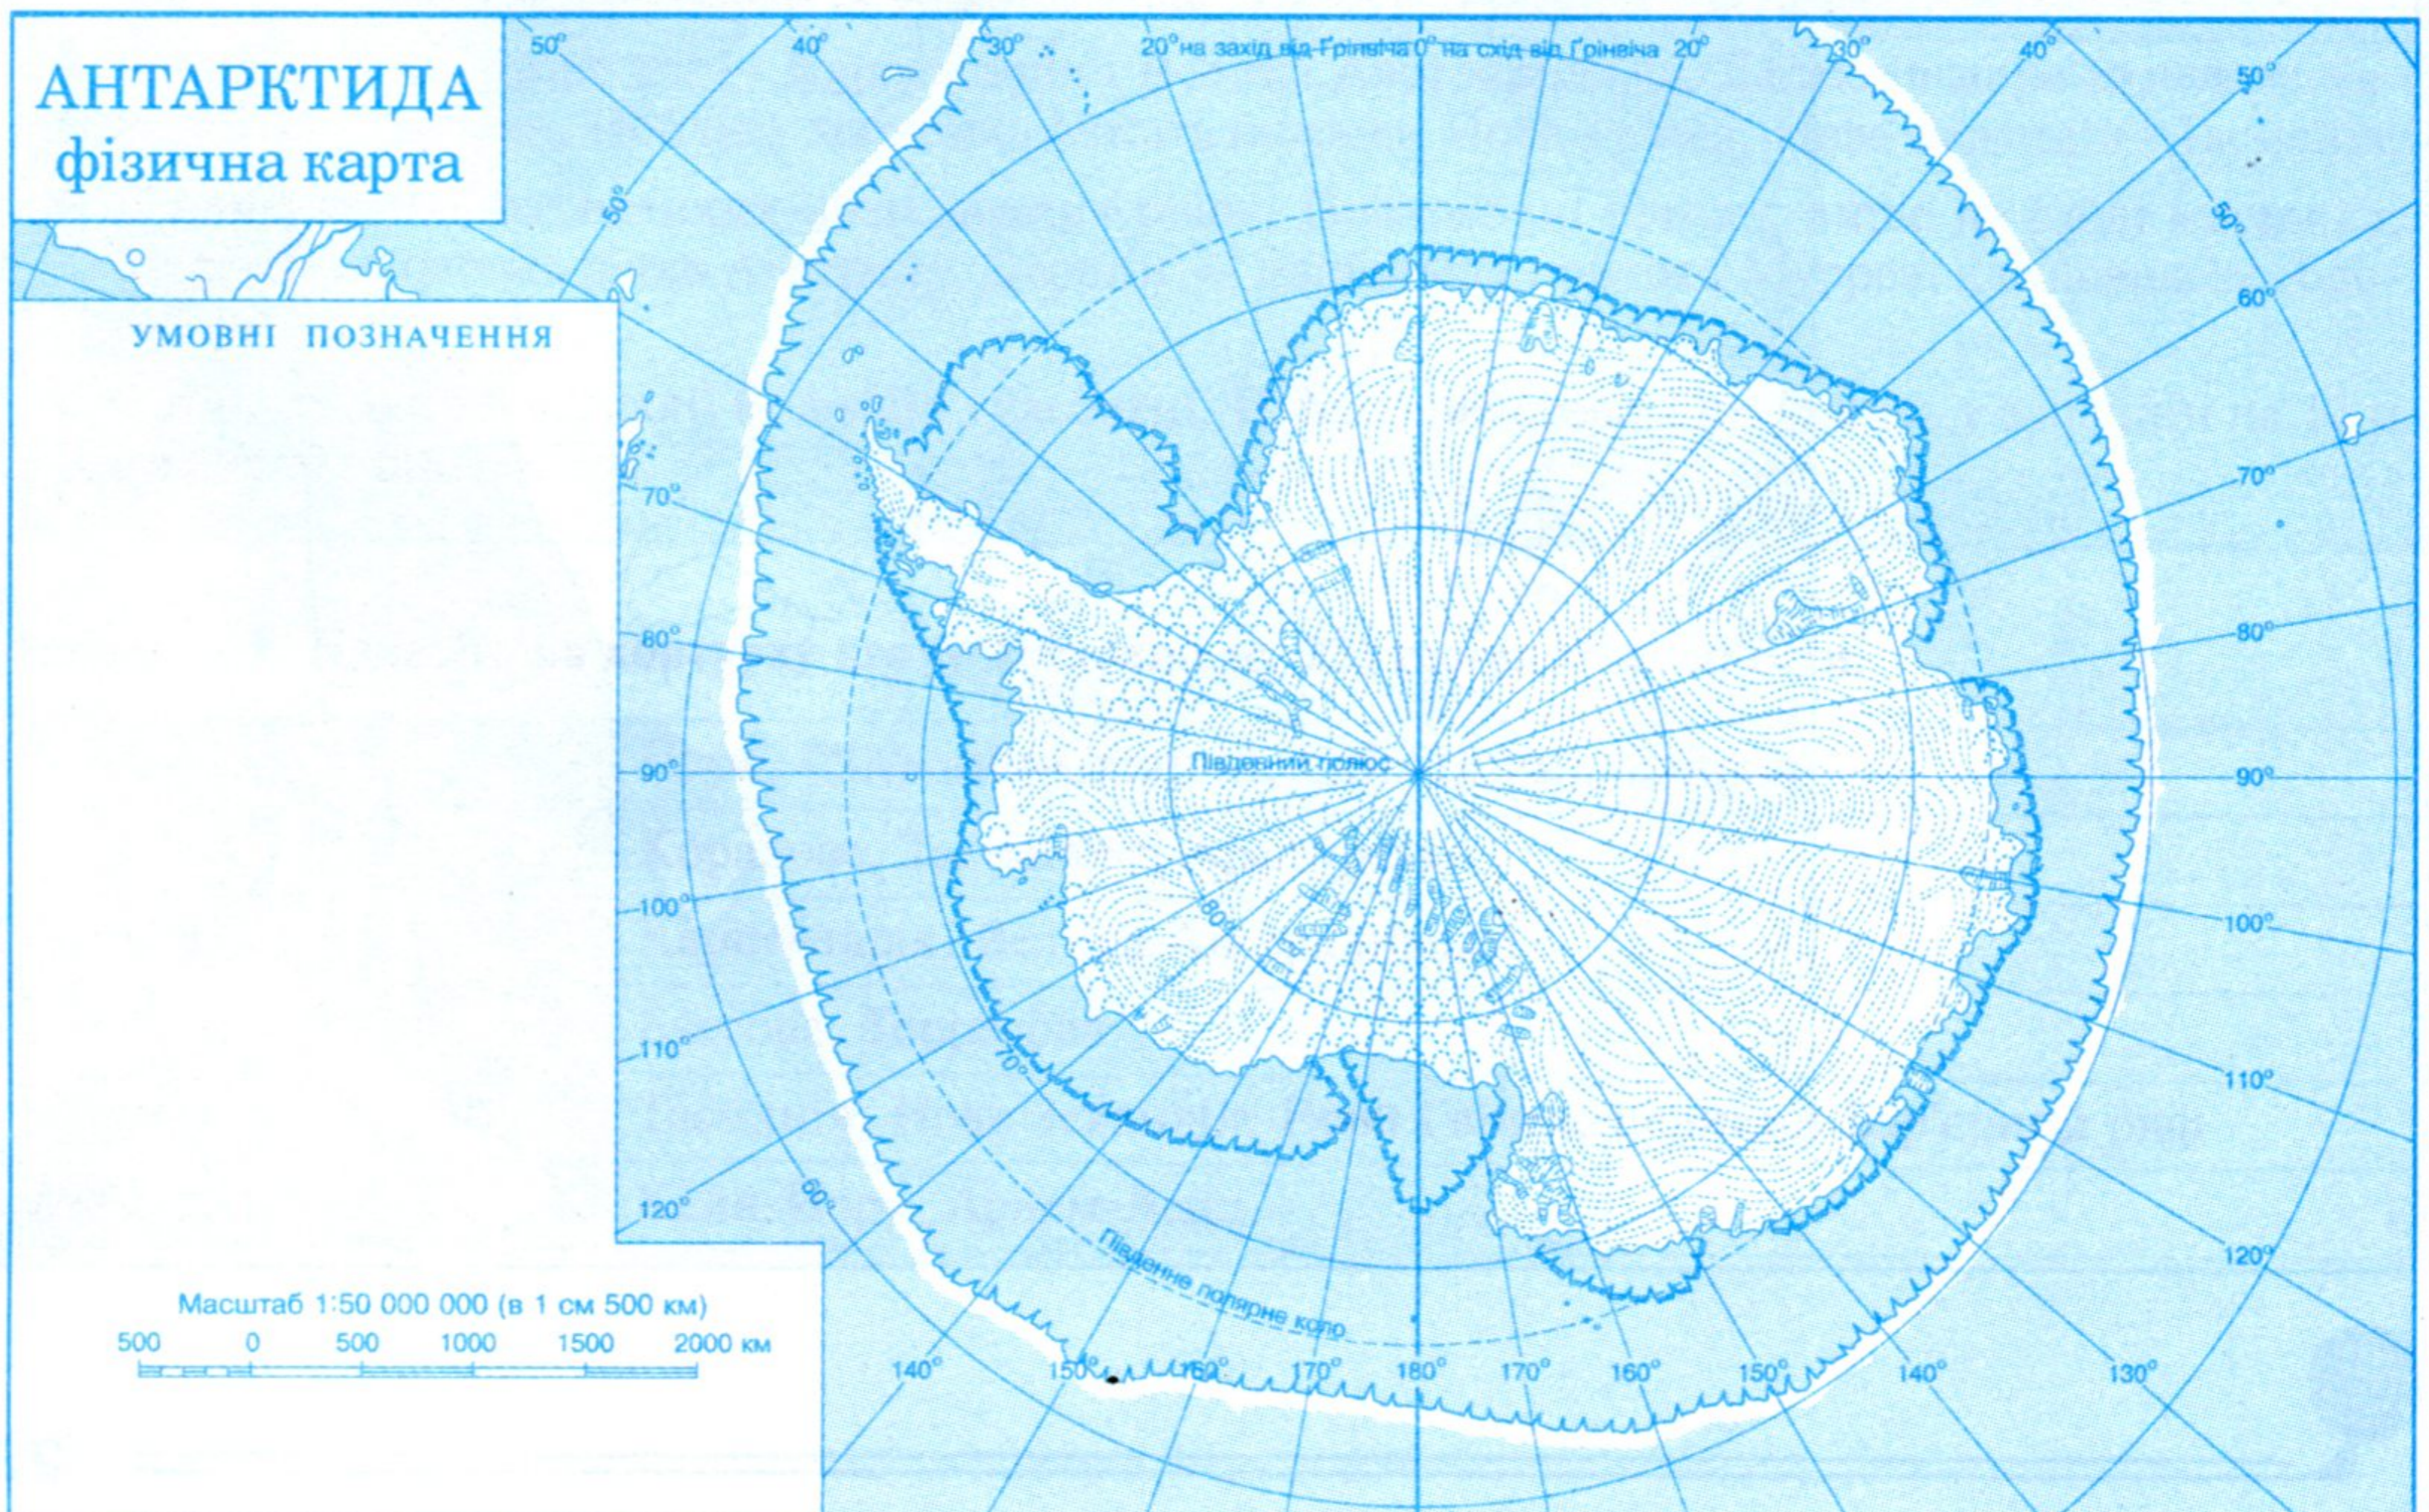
АНТАРКТИДА
фізична карта

УМОВНІ ПОЗНАЧЕННЯ

50° 40° 30° 20° на захід від Ґринвіча 0° на схід від Ґринвіча 20° 30° 40° 50°

50°
50°
60°
70°
70°
80°
80°
90°
90°
100°
100°
110°
110°
120°
120°
60°
70°
80°

Південний полюс

Південне полярне коло

140° 150° 160° 170° 180° 170° 160° 150° 140° 130°

Масштаб 1:50 000 000 (в 1 см 500 км)
500 0 500 1000 1500 2000 км